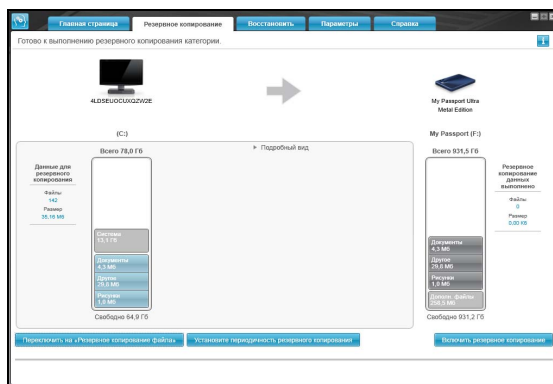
Главная страница
Резервное копирование
Восстановить
Параметры
Справка

Готово к выполнению резервного копирования категории.

4LDSEUOCUXQZW2E

My Passport Ultra Metal Edition

(C:)

My Passport (F:)

Всего 78,0 ГБ

► Подробный вид

Всего 931,5 ГБ

Данные для резервного копирования
Файлы
142
Размер
36,16 МБ

Система
13,1 ГБ
Документы
4,3 МБ
Другое
29,6 МБ
Рисунки
1,8 МБ

Свободно 64,9 ГБ

Резервное копирование данных выполнено
Файлы
0
Размер
0,00 КБ

Документы
4,3 МБ
Другое
29,6 МБ
Рисунки
1,8 МБ
Дополн. файлы
258,5 МБ

Свободно 931,2 ГБ

Переключить на «Резервное копирование файлов»
Установите периодичность резервного копирования
Включить резервное копирование